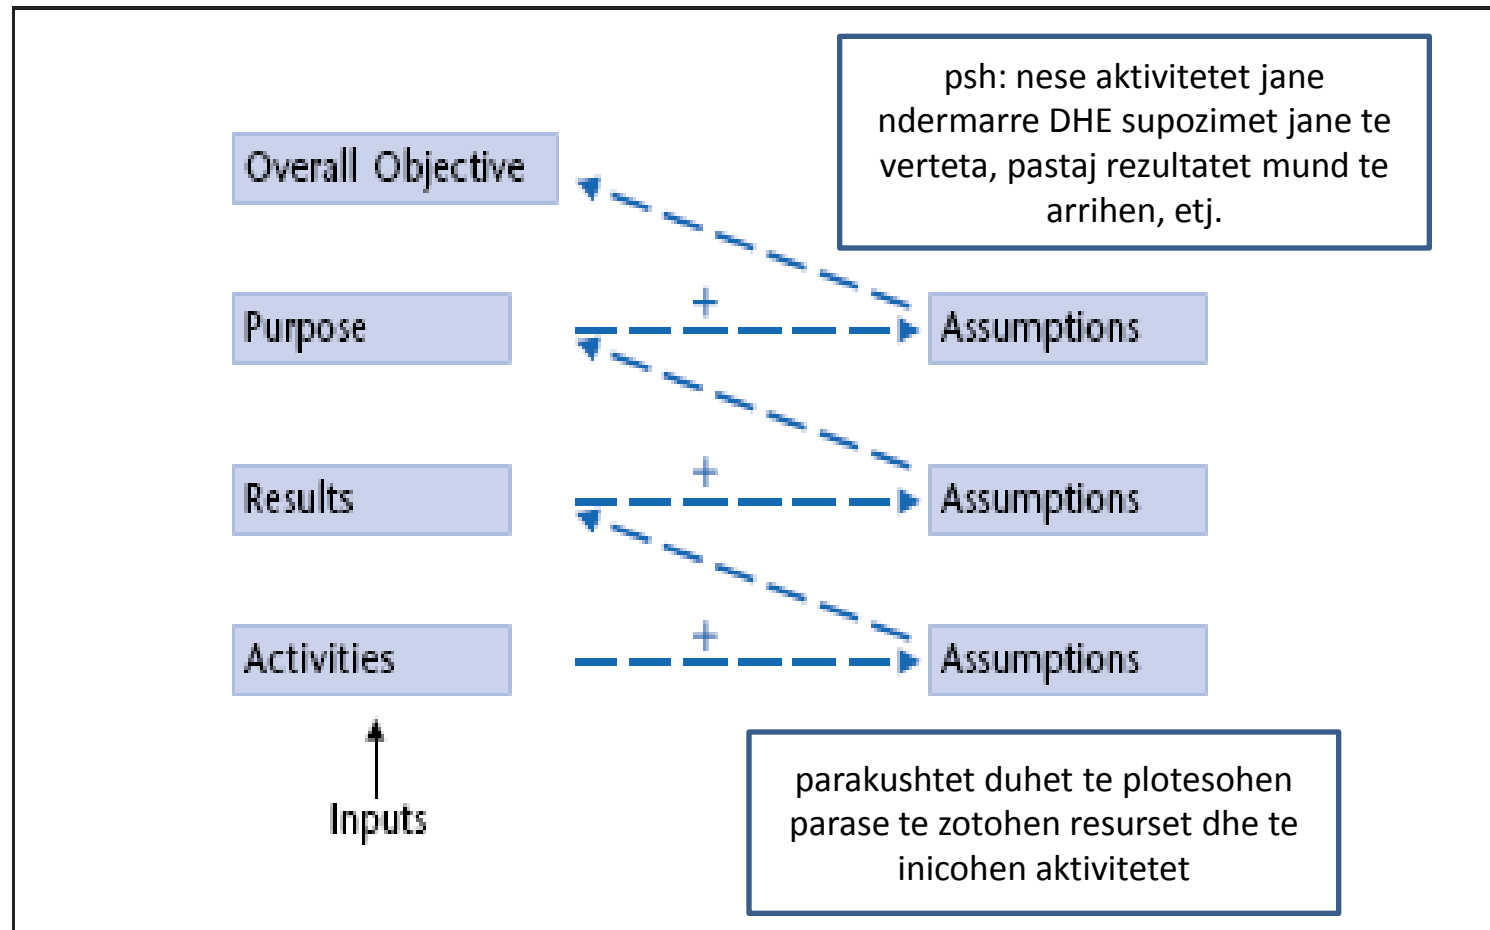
psh: nese aktivitetet jane ndermarre DHE supozimet jane te verteta, pastaj rezultatet mund te arrihen, etj.

Overall Objective

Purpose

+

Assumptions

Results

+

Assumptions

Activities

+

Assumptions

Inputs

parakushtet duhet te plotesohen parase te zotohen resurset dhe te inicohen aktivitetet